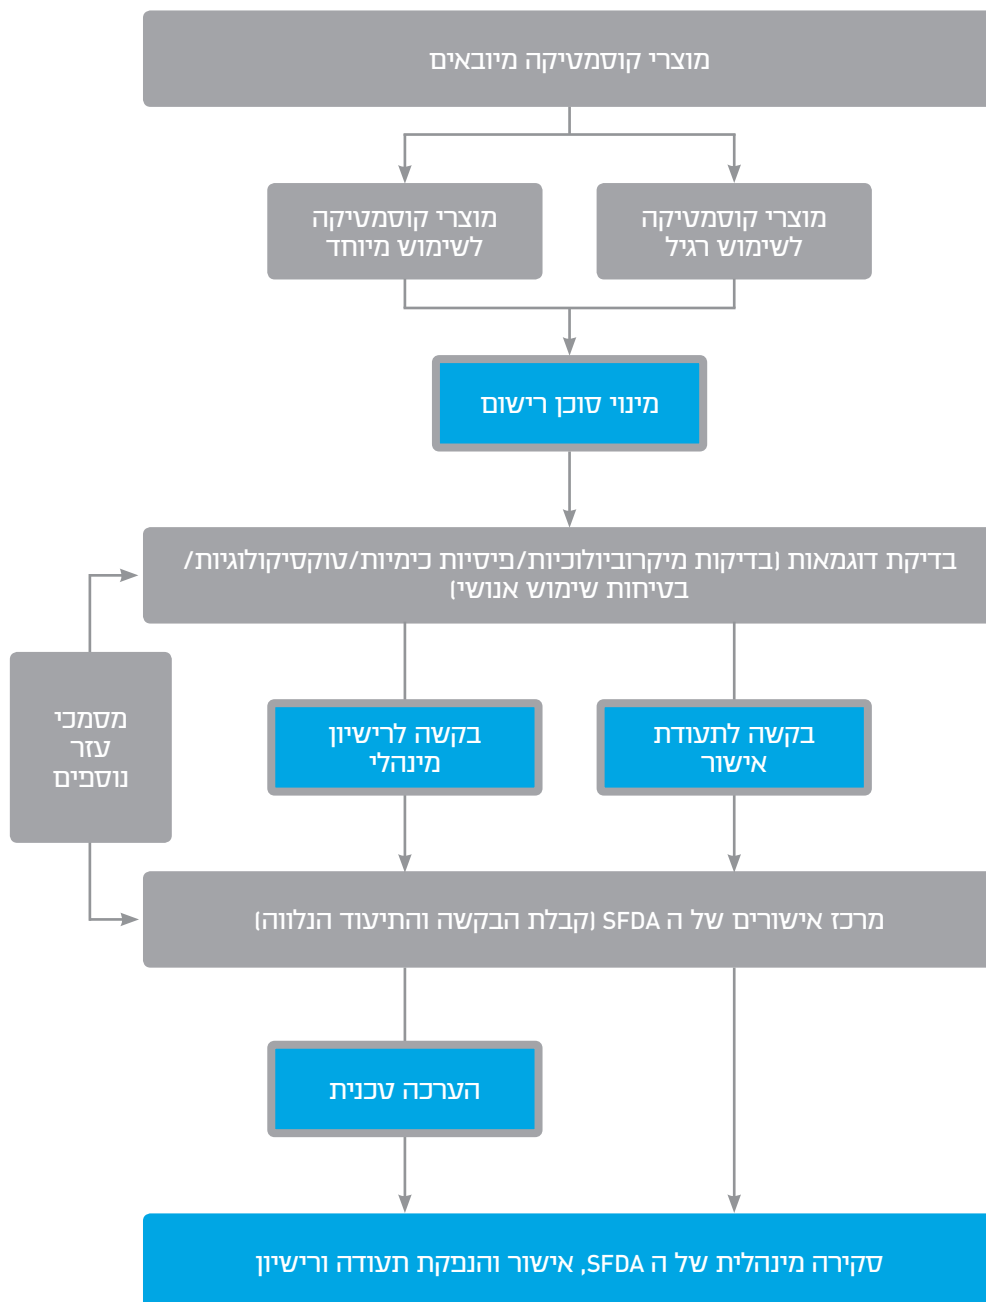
מוצרי קוסמטיקה מיובאים

מוצרי קוסמטיקה לשימוש רגיל

מוצרי קוסמטיקה לשימוש מיוחד

מינוי סוכן רישום

בדיקת דוגמאות (בדיקות מיקרוביולוכיות/פיסיות כימיות/טוקסיקולוגיות/ בטיחות שימוש אנושי)

מסמכי עזר נוספים

בקשה לתעודת אישור

בקשה לרישיון מינהלי

מרכז אישורים של ה SFDA (קבלת הבקשה והתיעוד הנלווה)

הערכה טכנית

סקירה מינהלית של ה SFDA, אישור והנפקת תעודה ורישיון